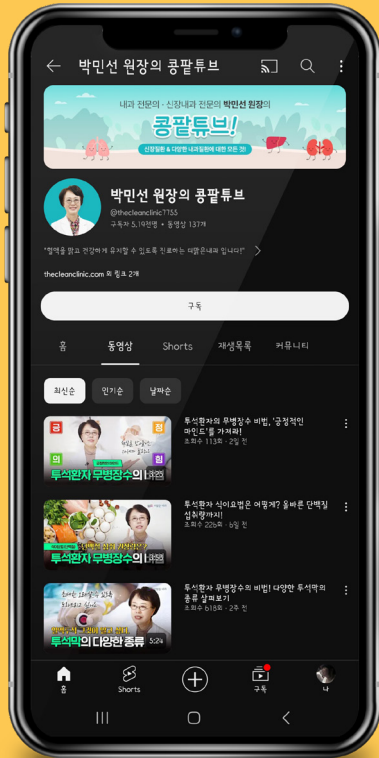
박민선 원장의 콩팥튜브

내과 전문의 · 신장내과 전문의 박민선 원장의

콩팥튜브!

신장질환 & 다양한 내과질환에 대한 모든 것!

박민선 원장의 콩팥튜브

@thecleanclinic7755

구독자 5.19천명 • 동영상 137개

"혈액을 맑고 건강하게 유지할 수 있도록 진료하는 더맑은내과 입니다!"

thecleanclinic.com 외 링크 2개

구독

홈

동영상

Shorts

재생목록

커뮤니티

최신순

인기순

날짜순

투석환자 무병장수의 1 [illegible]

투석환자의 무병장수 비법, '긍정적인 마인드'를 가져라!

조회수 113회 • 2일 전

투석환자 무병장수의 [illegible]

투석환자의 식이요법은 어떻게? 올바른 단백질 섭취량까지!

조회수 226회 • 6일 전

투석막의 다양한 종류

5:24

투석환자 무병장수의 비법! 다양한 투석막의 종류 살펴보기

조회수 618회 • 2주 전

홈

Shorts

구독

나